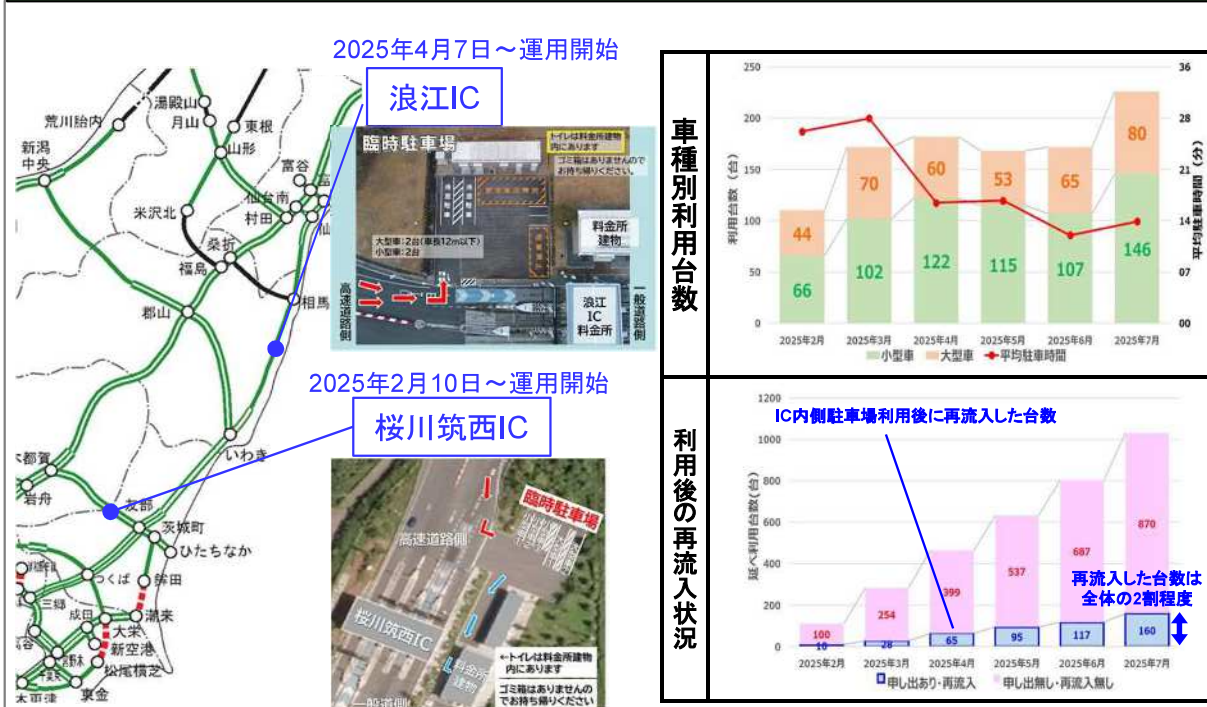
2025年4月7日～運用開始

浪江IC

荒川胎内
湯殿山
月山
東根
山形
新潟中央
米沢北
富谷
仙台南
村田
桑折
福島
郡山
相馬
いわき
都賀
岩舟
友部
茨城町
ひたちなか
つくば
鉾田
三郷
成田
潮来
大栄
新空港
松尾横芝
東金

臨時駐車場
トイレは料金所建物内にあります
ゴミ箱はありませんのでお持ち帰りください
大型車：2台（車長12m以下）
小型車：2台
料金所建物
高速道路側
浪江IC料金所
一般道路側

2025年2月10日～運用開始

桜川筑西IC

臨時駐車場
高速道路側
桜川筑西IC
料金所建物
←トイレは料金所建物内にあります
ゴミ箱はありませんのでお持ち帰りください
一般道路側

車種別利用台数

| | 2025年2月 | 2025年3月 | 2025年4月 | 2025年5月 | 2025年6月 | 2025年7月 |
|---|---|---|---|---|---|---|
| 小型車 | 66 | 102 | 122 | 115 | 107 | 146 |
| 大型車 | 44 | 70 | 60 | 53 | 65 | 80 |

利用台数（台）
平均駐車時間（分）
250
200
150
100
50
0
36
28
21
14
07
00
小型車　大型車　平均駐車時間

利用後の再流入状況

IC内側駐車場利用後に再流入した台数

| | 2025年2月 | 2025年3月 | 2025年4月 | 2025年5月 | 2025年6月 | 2025年7月 |
|---|---|---|---|---|---|---|
| 申し出あり・再流入 | 10 | 28 | 65 | 95 | 117 | 160 |
| 申し出無し・再流入無し | 100 | 254 | 399 | 537 | 687 | 870 |

延べ利用台数（台）
1200
1000
800
600
400
200
0

再流入した台数は全体の2割程度

申し出あり・再流入　申し出無し・再流入無し